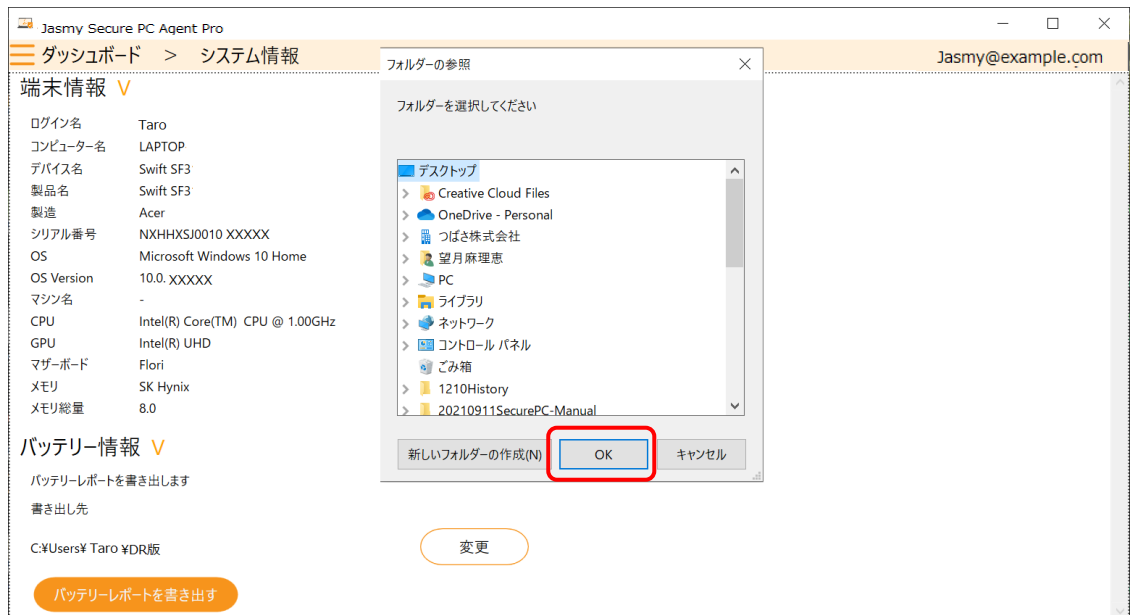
Jasmy Secure PC Agent Pro

ダッシュボード > システム情報

Jasmy@example.com

端末情報 V

| | |
|---|---|
| ログイン名 | Taro |
| コンピューター名 | LAPTOP |
| デバイス名 | Swift SF3 |
| 製品名 | Swift SF3 |
| 製造 | Acer |
| シリアル番号 | NXHHXSJ0010 XXXXX |
| OS | Microsoft Windows 10 Home |
| OS Version | 10.0. XXXXX |
| マシン名 | - |
| CPU | Intel(R) Core(TM) CPU @ 1.00GHz |
| GPU | Intel(R) UHD |
| マザーボード | Flori |
| メモリ | SK Hynix |
| メモリ総量 | 8.0 |

バッテリー情報 V

バッテリーレポートを書き出します

書き出し先

C:¥Users¥ Taro ¥DR版

変更

バッテリーレポートを書き出す

フォルダーの参照

フォルダーを選択してください

デスクトップ
Creative Cloud Files
OneDrive - Personal
つばさ株式会社
望月麻理恵
PC
ライブラリ
ネットワーク
コントロール パネル
ごみ箱
1210History
20210911SecurePC-Manual

新しいフォルダーの作成(N)
OK
キャンセル